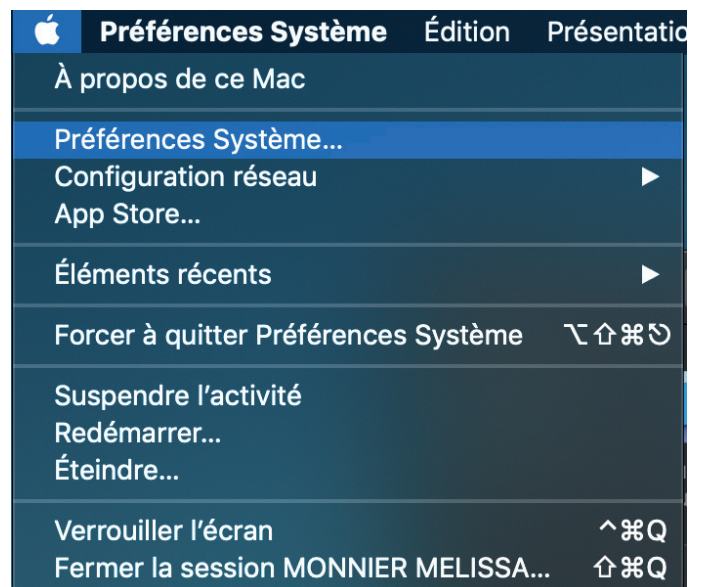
Préférences Système Édition Présentatio

À propos de ce Mac

Préférences Système…
Configuration réseau ▶
App Store…

Éléments récents ▶

Forcer à quitter Préférences Système ⌥⇧⌘⎋

Suspendre l'activité
Redémarrer…
Éteindre…

Verrouiller l'écran ^⌘Q
Fermer la session MONNIER MELISSA… ⇧⌘Q